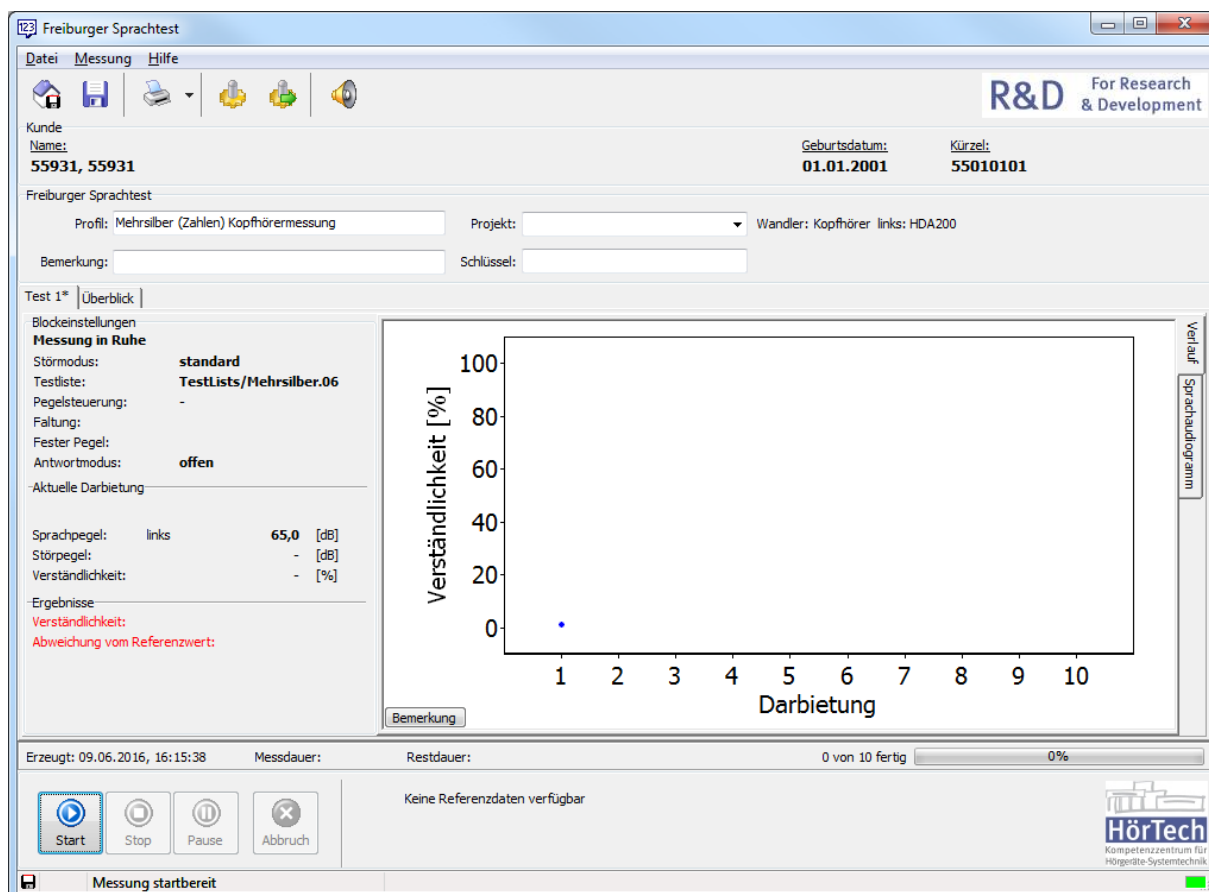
Freiburger Sprachtest

Datei Messung Hilfe

R&D For Research & Development

Kunde
Name:
55931, 55931

Geburtsdatum:
01.01.2001

Kürzel:
55010101

Freiburger Sprachtest
Profil: Mehrsilber (Zahlen) Kopfhörermessung
Projekt:
Wandler: Kopfhörer links: HDA200
Bemerkung:
Schlüssel:

Test 1* Überblick

Blockeinstellungen
Messung in Ruhe
Störmodus: standard
Testliste: TestLists/Mehrsilber.06
Pegelsteuerung: -
Faltung:
Fester Pegel:
Antwortmodus: offen

Aktuelle Darbietung
Sprachpegel: links 65,0 [dB]
Störpegel: - [dB]
Verständlichkeit: - [%]

Ergebnisse
Verständlichkeit:
Abweichung vom Referenzwert:

Verständlichkeit [%]
100
80
60
40
20
0
1 2 3 4 5 6 7 8 9 10
Darbietung

Bemerkung

Verlauf
Sprachaudiogramm

Erzeugt: 09.06.2016, 16:15:38
Messdauer:
Restdauer:
0 von 10 fertig
0%

Start Stop Pause Abbruch

Keine Referenzdaten verfügbar

HörTech
Kompetenzzentrum für Hörgeräte-Systemtechnik

Messung startbereit